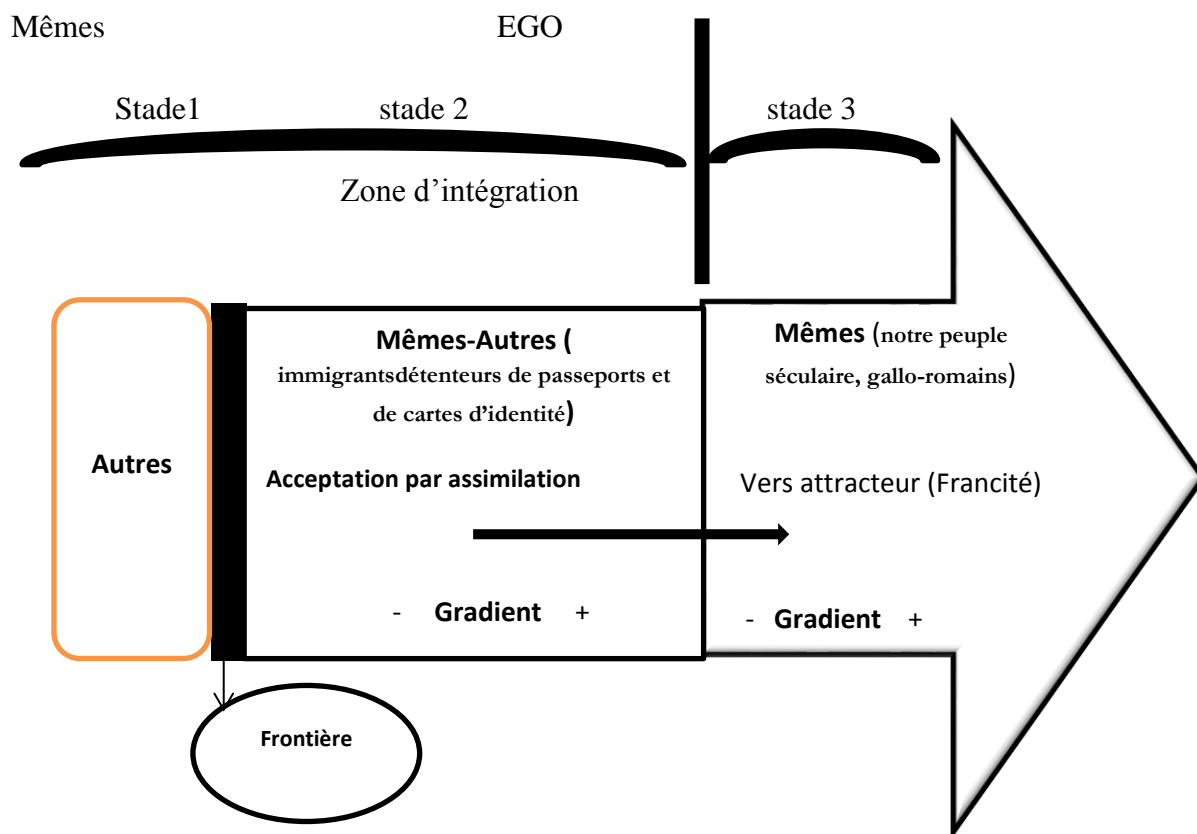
Mêmes

EGO

Stade1

stade 2

stade 3

Zone d'intégration

Autres

Mêmes-Autres ( immigrantsdétenteurs de passeports et de cartes d'identité)

Acceptation par assimilation

- Gradient +

Mêmes (notre peuple séculaire, gallo-romains)

Vers attracteur (Francité)

- Gradient +

Frontière